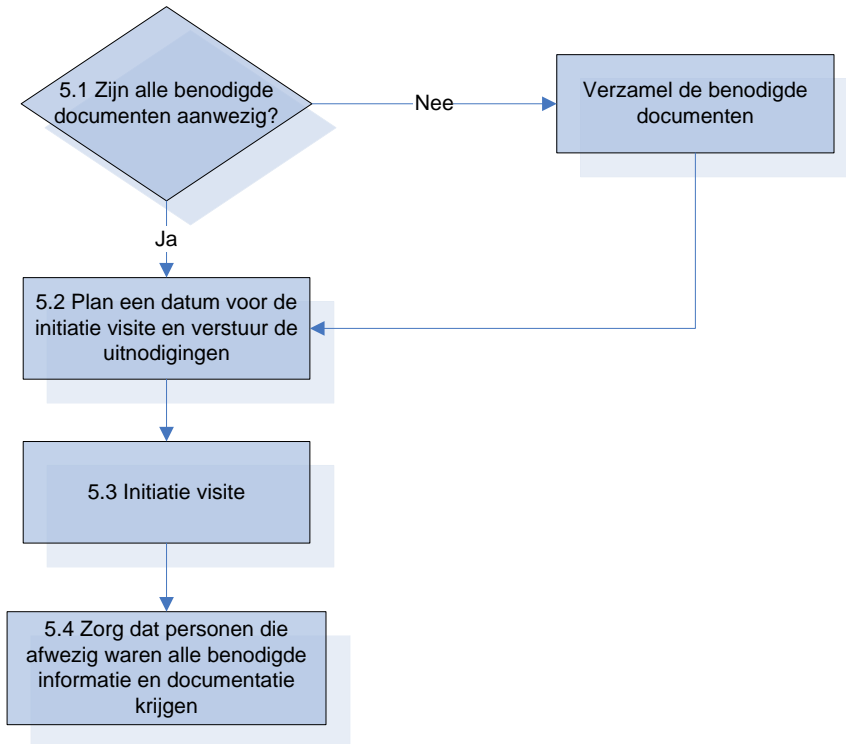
5.1 Zijn alle benodigde documenten aanwezig?

Nee

Verzamel de benodigde documenten

Ja

5.2 Plan een datum voor de initiatie visite en verstuur de uitnodigingen

5.3 Initiatie visite

5.4 Zorg dat personen die afwezig waren alle benodigde informatie en documentatie krijgen